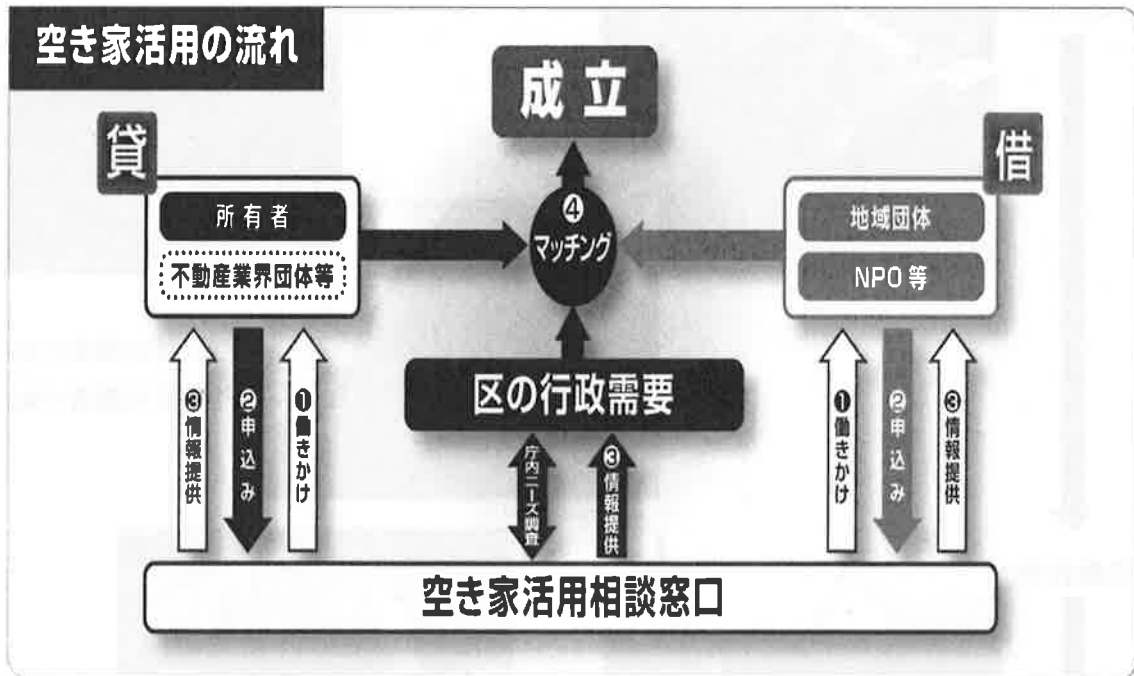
空き家活用の流れ

成立

貸

所有者

不動産業界団体等

④マッチング

借

地域団体

NPO等

③情報提供

②申込み

❶働きかけ

区の行政需要

庁内ニーズ調査

③情報提供

❶働きかけ

②申込み

③情報提供

空き家活用相談窓口